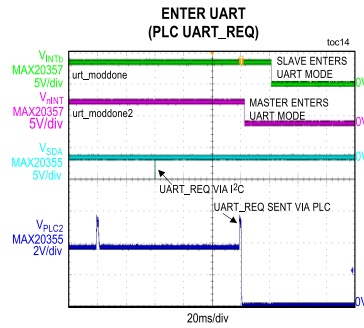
ENTER UART
(PLC UART_REQ)

toc14

$V_{INTb}$
MAX20357
5V/div

urt_moddone

SLAVE ENTERS UART MODE

0V

$V_{nINT}$
MAX20357
5V/div

urt_moddone2

MASTER ENTERS UART MODE

0V

$V_{SDA}$
MAX20355
5V/div

0V

UART_REQ VIA $I^2C$

$V_{PLC2}$
MAX20355
2V/div

UART_REQ SENT VIA PLC

0V

20ms/div